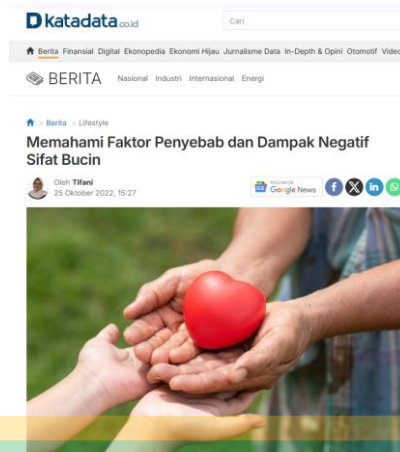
katadata.co.id

Cari

Berita Finansial Digital Ekonopedia Ekonomi Hijau Jurnalisme Data In-Depth & Opini Otomotif Video

BERITA Nasional Industri Internasional Energi

Berita > Lifestyle

Memahami Faktor Penyebab dan Dampak Negatif Sifat Bucin

Oleh Tifani
25 Oktober 2022, 15:27

FOLLOW US ON Google News